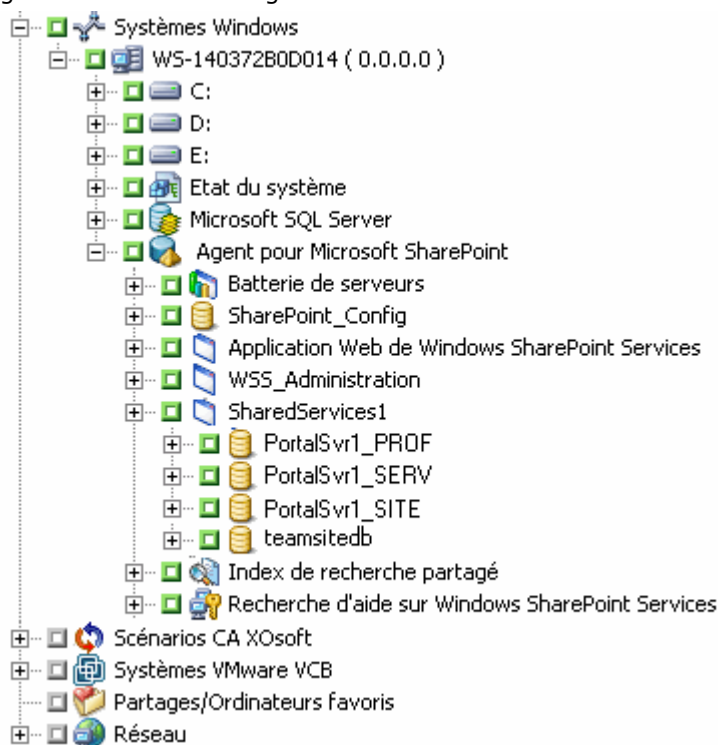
Systèmes Windows
WS-140372B0D014 ( 0.0.0.0 )
C:
D:
E:
Etat du système
Microsoft SQL Server
Agent pour Microsoft SharePoint
Batterie de serveurs
SharePoint_Config
Application Web de Windows SharePoint Services
WSS_Administration
SharedServices1
PortalSvr1_PROF
PortalSvr1_SERV
PortalSvr1_SITE
teamsitedb
Index de recherche partagé
Recherche d'aide sur Windows SharePoint Services
Scénarios CA XOsoft
Systèmes VMware VCB
Partages/Ordinateurs favoris
Réseau